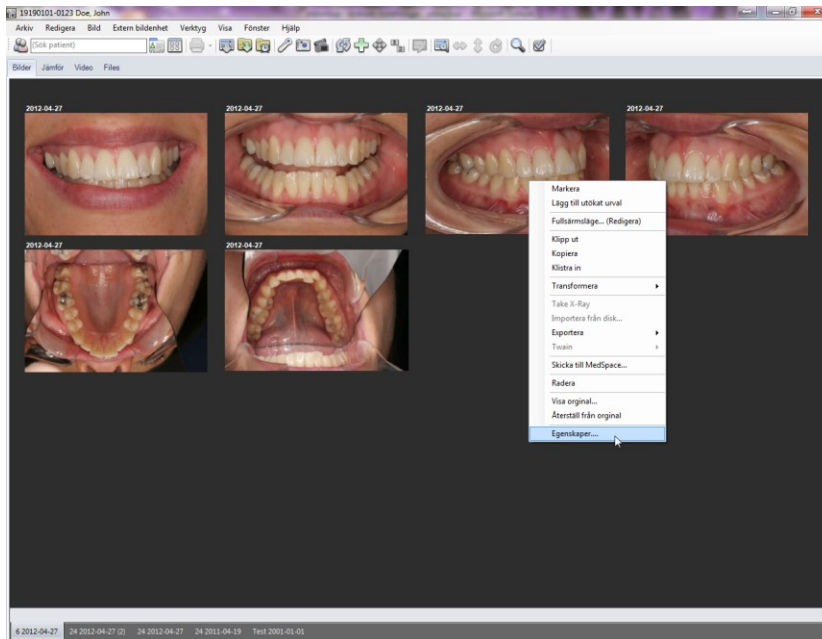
19190101-0123 Doe, John

Arkiv Redigera Bild Extern bildenhet Verktyg Visa Fönster Hjälp

[Sök patient]

Bilder Jämför Video Files

2012-04-27

2012-04-27

2012-04-27

2012-04-27

2012-04-27

2012-04-27

Markera
Lägg till utökat urval
Fullsärmsläge... (Redigera)
Klipp ut
Kopiera
Klistra in
Transformera
Take X-Ray
Importera från disk...
Exportera
Twain
Skicka till MedSpace...
Radera
Visa orginal...
Återställ från orginal
Egenskaper...

6 2012-04-27 24 2012-04-27 (2) 24 2012-04-27 24 2011-04-19 Test 2001-01-01